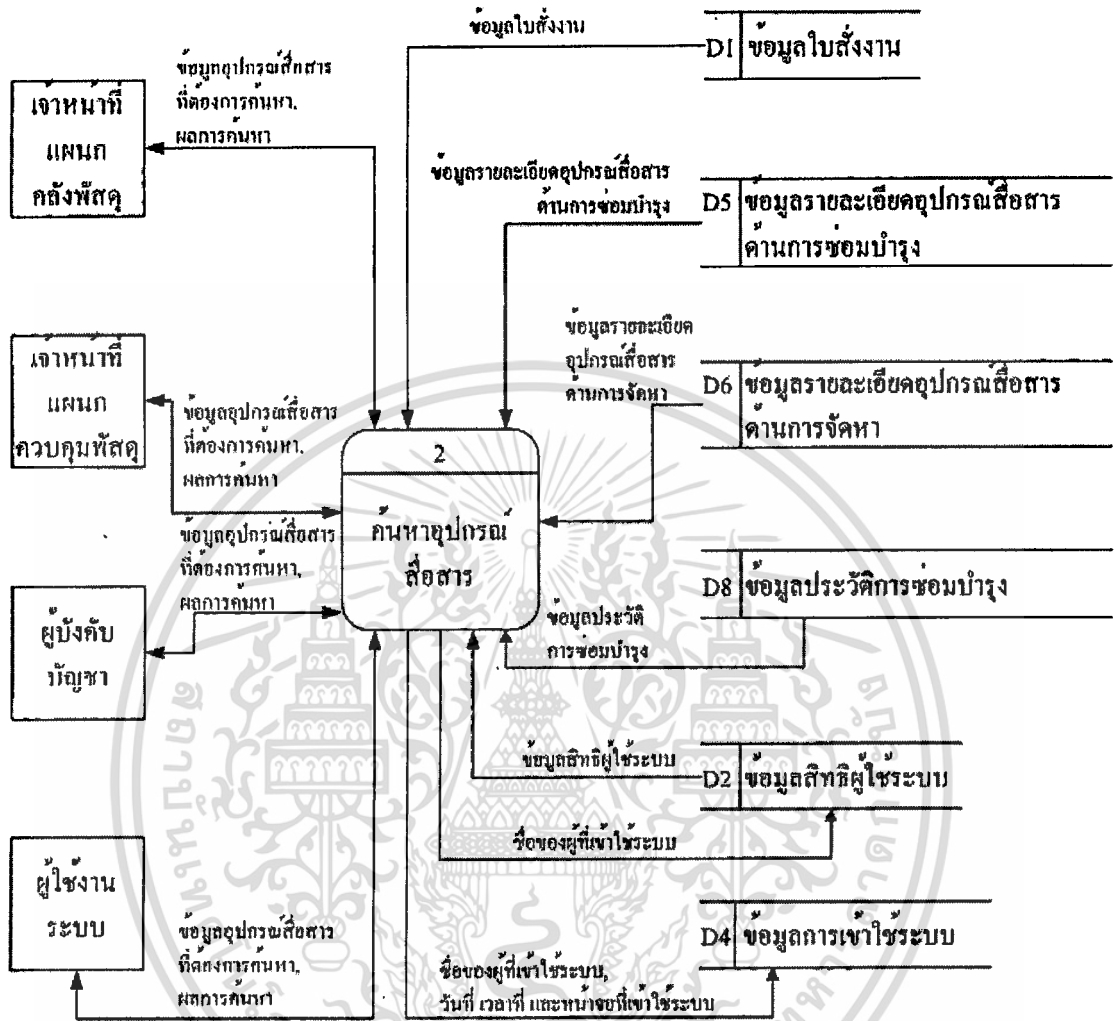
ข้อมูลใบสั่งงาน

D1 ข้อมูลใบสั่งงาน

ข้อมูลอุปกรณ์สื่อสาร ที่ต้องการค้นหา, ผลการค้นหา

เจ้าหน้าที่ แผนก คลังพัสดุ

ข้อมูลรายละเอียดอุปกรณ์สื่อสาร ด้านการซ่อมบำรุง

D5 ข้อมูลรายละเอียดอุปกรณ์สื่อสาร ด้านการซ่อมบำรุง

ข้อมูลรายละเอียด อุปกรณ์สื่อสาร ด้านการจัดหา

D6 ข้อมูลรายละเอียดอุปกรณ์สื่อสาร ด้านการจัดหา

เจ้าหน้าที่ แผนก ควบคุมพัสดุ

ข้อมูลอุปกรณ์สื่อสาร ที่ต้องการค้นหา, ผลการค้นหา

2

ค้นหาอุปกรณ์ สื่อสาร

ข้อมูลอุปกรณ์สื่อสาร ที่ต้องการค้นหา, ผลการค้นหา

D8 ข้อมูลประวัติการซ่อมบำรุง

ข้อมูลประวัติ การซ่อมบำรุง

ผู้บังคับ บัญชา

ข้อมูลสิทธิผู้ใช้ระบบ

D2 ข้อมูลสิทธิผู้ใช้ระบบ

ชื่อของผู้ที่เข้าใช้ระบบ

ผู้ใช้งาน ระบบ

ข้อมูลอุปกรณ์สื่อสาร ที่ต้องการค้นหา, ผลการค้นหา

D4 ข้อมูลการเข้าใช้ระบบ

ชื่อของผู้ที่เข้าใช้ระบบ, วันที่ เวลาที่ และหน้าจอที่เข้าใช้ระบบ